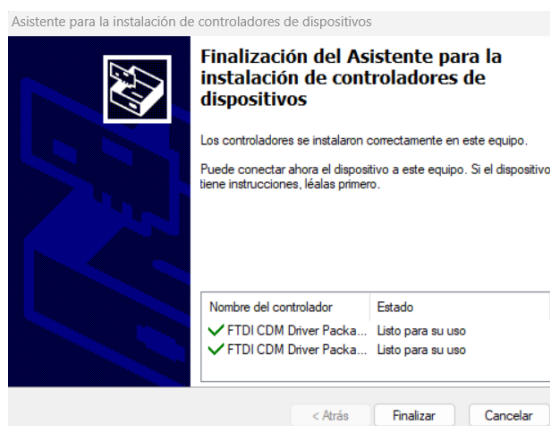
Asistente para la instalación de controladores de dispositivos

Finalización del Asistente para la instalación de controladores de dispositivos

Los controladores se instalaron correctamente en este equipo.

Puede conectar ahora el dispositivo a este equipo. Si el dispositivo tiene instrucciones, léalas primero.

| Nombre del controlador | Estado |
|---|---|
| ✓ FTDI CDM Driver Packa... | Listo para su uso |
| ✓ FTDI CDM Driver Packa... | Listo para su uso |

< Atrás   Finalizar   Cancelar